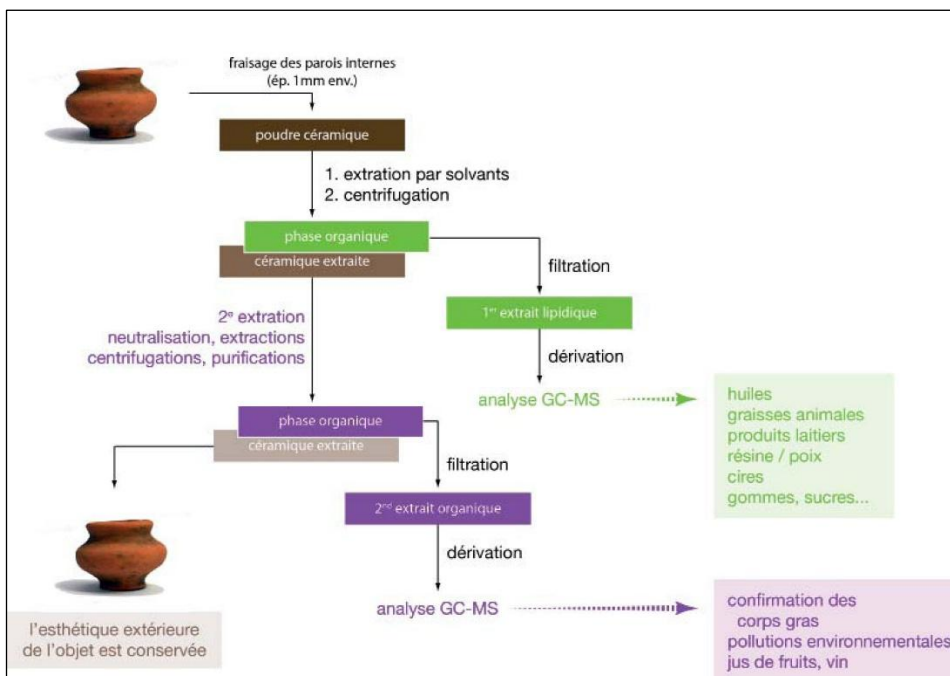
fraisage des parois internes (ép. 1mm env.)

poudre céramique

1. extration par solvants
2. centrifugation

phase organique

céramique extraite

filtration

1$^{er}$ extrait lipidique

dérivation

analyse GC-MS

huiles
graisses animales
produits laitiers
résine / poix
cires
gommes, sucres...

2$^{e}$ extration
neutralisation, extractions
centrifugations, purifications

phase organique

céramique extraite

filtration

2$^{nd}$ extrait organique

dérivation

analyse GC-MS

confirmation des corps gras
pollutions environnementales
jus de fruits, vin

l'esthétique extérieure de l'objet est conservée